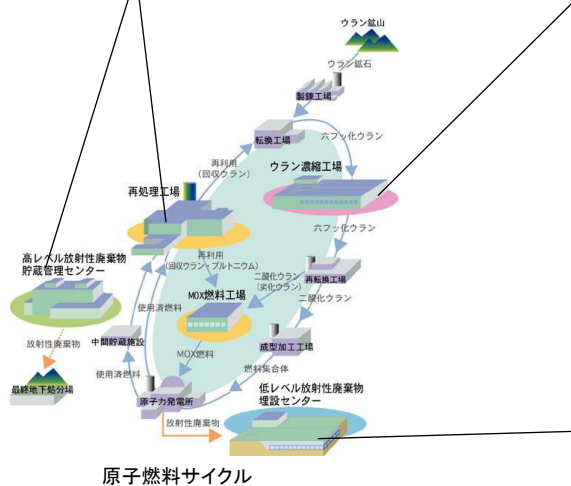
ウラン鉱山

ウラン鉱石

製錬工場

転換工場

六フッ化ウラン

再利用
(回収ウラン)

ウラン濃縮工場

再処理工場

六フッ化ウラン

高レベル放射性廃棄物
貯蔵管理センター

再利用
(回収ウラン・プルトニウム)

二酸化ウラン
(劣化ウラン)

再転換工場

二酸化ウラン

MOX燃料工場

使用済燃料

放射性廃棄物

中間貯蔵施設

成型加工工場

MOX燃料

燃料集合体

使用済燃料

最終地下処分場

原子力発電所

低レベル放射性廃棄物
埋設センター

放射性廃棄物

原子燃料サイクル